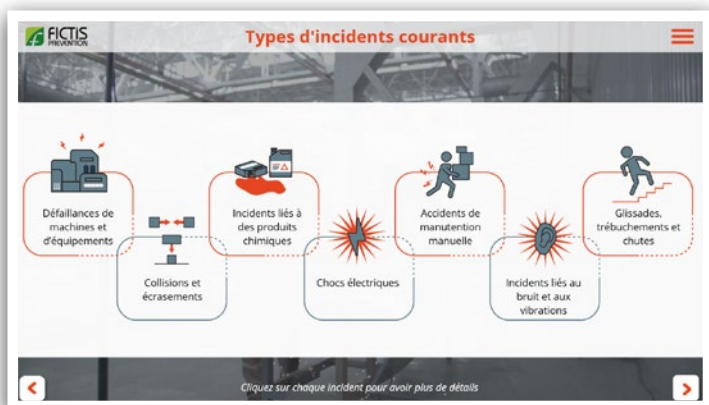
FICTIS PREVENTION

Types d'incidents courants

Défaillances de machines et d'équipements

Collisions et écrasements

Incidents liés à des produits chimiques

Chocs électriques

Accidents de manutention manuelle

Incidents liés au bruit et aux vibrations

Glissades, trébuchements et chutes

Cliquez sur chaque incident pour avoir plus de détails